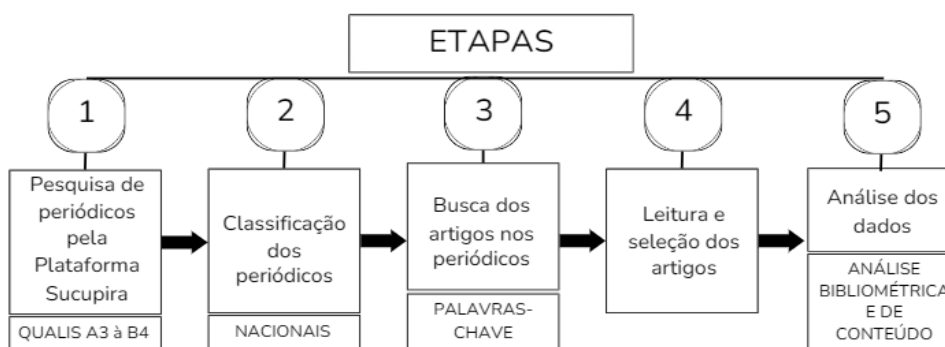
ETAPAS

1

Pesquisa de periódicos pela Plataforma Sucupira

QUALIS A3 à B4

2

Classificação dos periódicos

NACIONAIS

3

Busca dos artigos nos periódicos

PALAVRAS-CHAVE

4

Leitura e seleção dos artigos

5

Análise dos dados

ANÁLISE BIBLIOMÉTRICA E DE CONTEÚDO